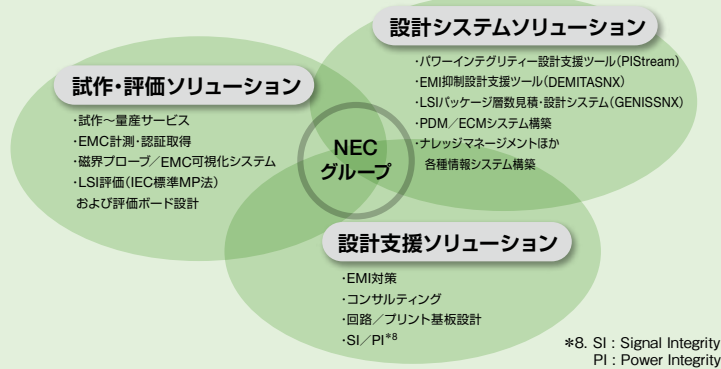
設計システムソリューション

・パワーインテグリティー設計支援ツール(PIStream)
・EMI抑制設計支援ツール(DEMITASNX)
・LSIパッケージ層数見積・設計システム(GENISSNX)
・PDM/ECMシステム構築
・ナレッジマネージメントほか各種情報システム構築

試作・評価ソリューション

・試作～量産サービス
・EMC計測・認証取得
・磁界プローブ/EMC可視化システム
・LSI評価(IEC標準MP法)および評価ボード設計

NEC
グループ

設計支援ソリューション

・EMI対策
・コンサルティング
・回路/プリント基板設計
・SI/PI$^{*8}$

*8. SI : Signal Integrity
PI : Power Integrity